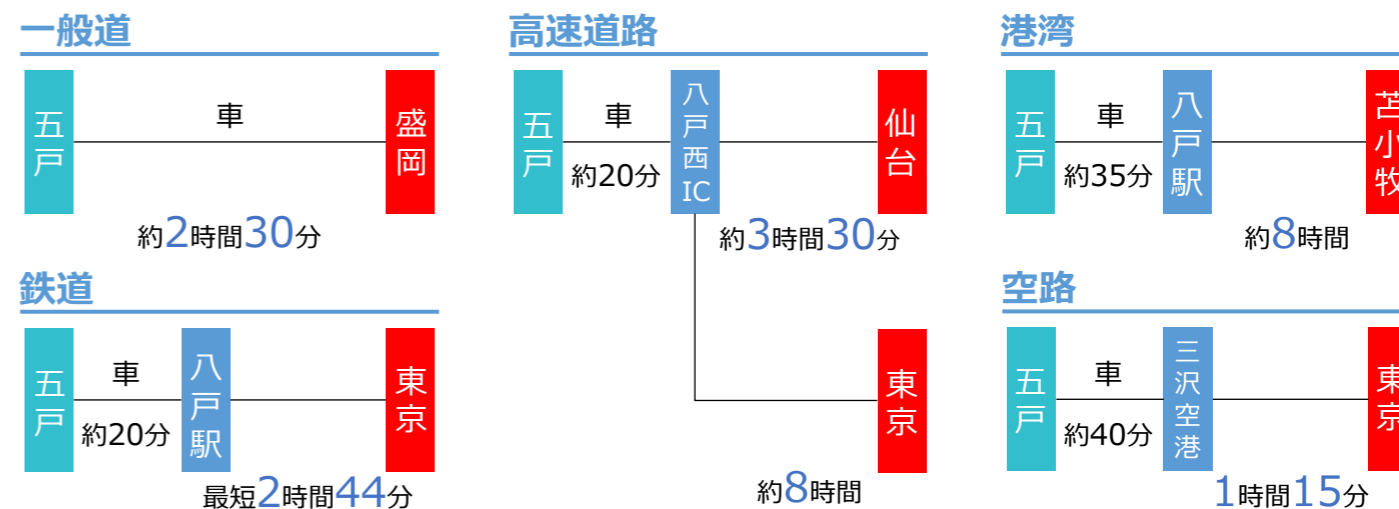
一般道

五戸

車

盛岡

約2時間30分

鉄道

五戸

車

約20分

八戸駅

東京

最短2時間44分

高速道路

五戸

車

約20分

八戸西IC

仙台

約3時間30分

東京

約8時間

港湾

五戸

車

約35分

八戸駅

苫小牧

約8時間

空路

五戸

車

約40分

三沢空港

東京

1時間15分